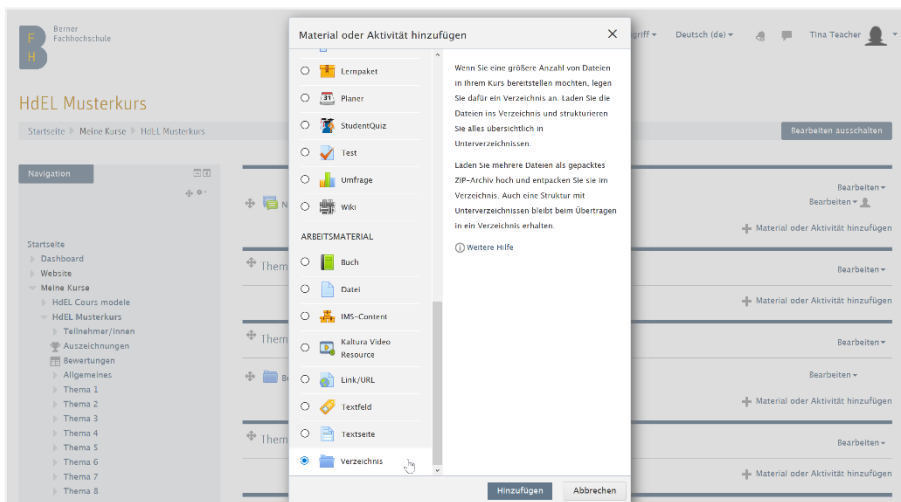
Berner Fachhochschule

F
H

HdEL Musterkurs

Startseite ▸ Meine Kurse ▸ HdEL Musterkurs

Navigation

Startseite
Dashboard
Website
Meine Kurse
HdEL Cours modele
HdEL Musterkurs
Teilnehmer/innen
Auszeichnungen
Bewertungen
Allgemeines
Thema 1
Thema 2
Thema 3
Thema 4
Thema 5
Thema 6
Thema 7
Thema 8

griff ▾ Deutsch (de) ▾ Tina Teacher

Bearbeiten ausschalten

Bearbeiten ▾
Bearbeiten ▾
Material oder Aktivität hinzufügen
Them
Bearbeiten ▾
Material oder Aktivität hinzufügen
Them
Bearbeiten ▾
Bearbeiten ▾
Material oder Aktivität hinzufügen
Them
Bearbeiten ▾
Material oder Aktivität hinzufügen

Material oder Aktivität hinzufügen ×

Lernpaket
Planer
StudentQuiz
Test
Umfrage
Wiki

ARBEITSMATERIAL
Buch
Datei
IMS-Content
Kaltura Video Resource
Link/URL
Textfeld
Textseite
Verzeichnis

Wenn Sie eine größere Anzahl von Dateien in Ihrem Kurs bereitstellen möchten, legen Sie dafür ein Verzeichnis an. Laden Sie die Dateien ins Verzeichnis und strukturieren Sie alles übersichtlich in Unterverzeichnissen.

Laden Sie mehrere Dateien als gepacktes ZIP-Archiv hoch und entpacken Sie sie im Verzeichnis. Auch eine Struktur mit Unterverzeichnissen bleibt beim Übertragen in ein Verzeichnis erhalten.

Weitere Hilfe

Hinzufügen Abbrechen